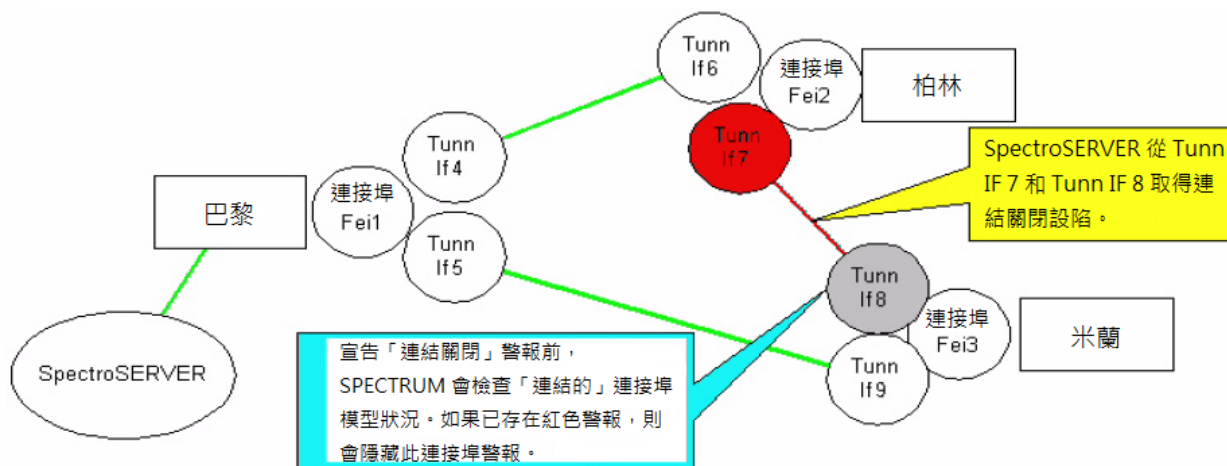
Tunn
If6

連接埠
Fei2

柏林

Tunn
If7

SpectroSERVER 從 Tunn IF 7 和 Tunn IF 8 取得連結關閉設陷。

Tunn
If4

連接埠
Fei1

巴黎

Tunn
If5

Tunn
If8

連接埠
Fei3

米蘭

Tunn
If9

SpectroSERVER

宣告「連結關閉」警報前，SPECTRUM 會檢查「連結的」連接埠模型狀況。如果已存在紅色警報，則會隱藏此連接埠警報。